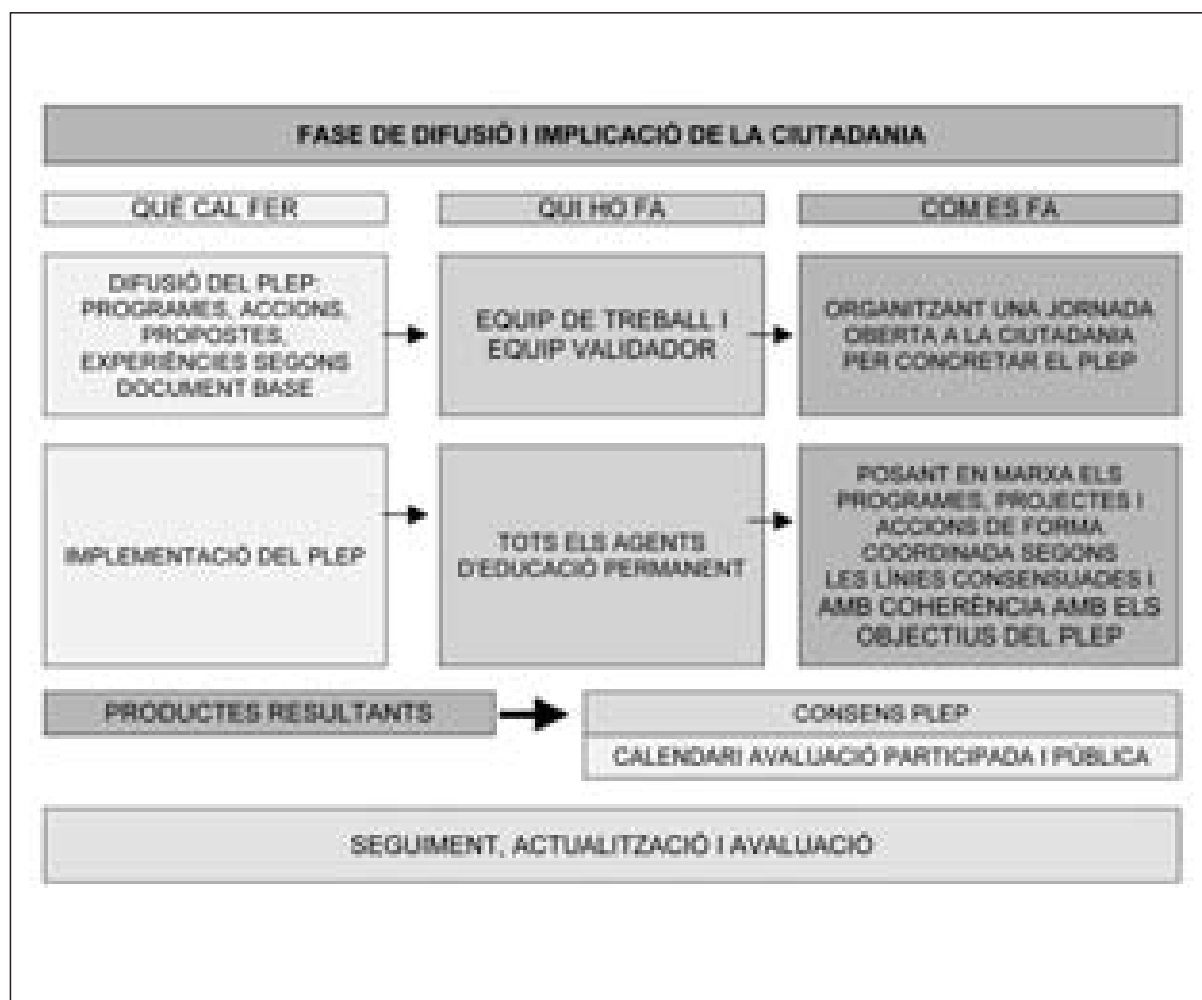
FASE DE DIFUSIÓ I IMPLICACIÓ DE LA CIUTADANIA

QUÈ CAL FER

QUI HO FA

COM ES FA

DIFUSIÓ DEL PLEP: PROGRAMES, ACCIONS, PROPOSTES, EXPERIÈNCIES SEGONS DOCUMENT BASE

EQUIP DE TREBALL I EQUIP VALIDADOR

ORGANITZANT UNA JORNADA OBERTA A LA CIUTADANIA PER CONCRETAR EL PLEP

IMPLEMENTACIÓ DEL PLEP

TOTS ELS AGENTS D'EDUCACIÓ PERMANENT

POSANT EN MARXA ELS PROGRAMES, PROJECTES I ACCIONS DE FORMA COORDINADA SEGONS LES LÍNIES CONSENSUADES I AMB COHERÈNCIA AMB ELS OBJECTIUS DEL PLEP

PRODUCTES RESULTANTS

CONSENS PLEP

CALENDARI AVALUACIÓ PARTICIPADA I PÚBLICA

SEGUIMENT, ACTUALITZACIÓ I AVALUACIÓ